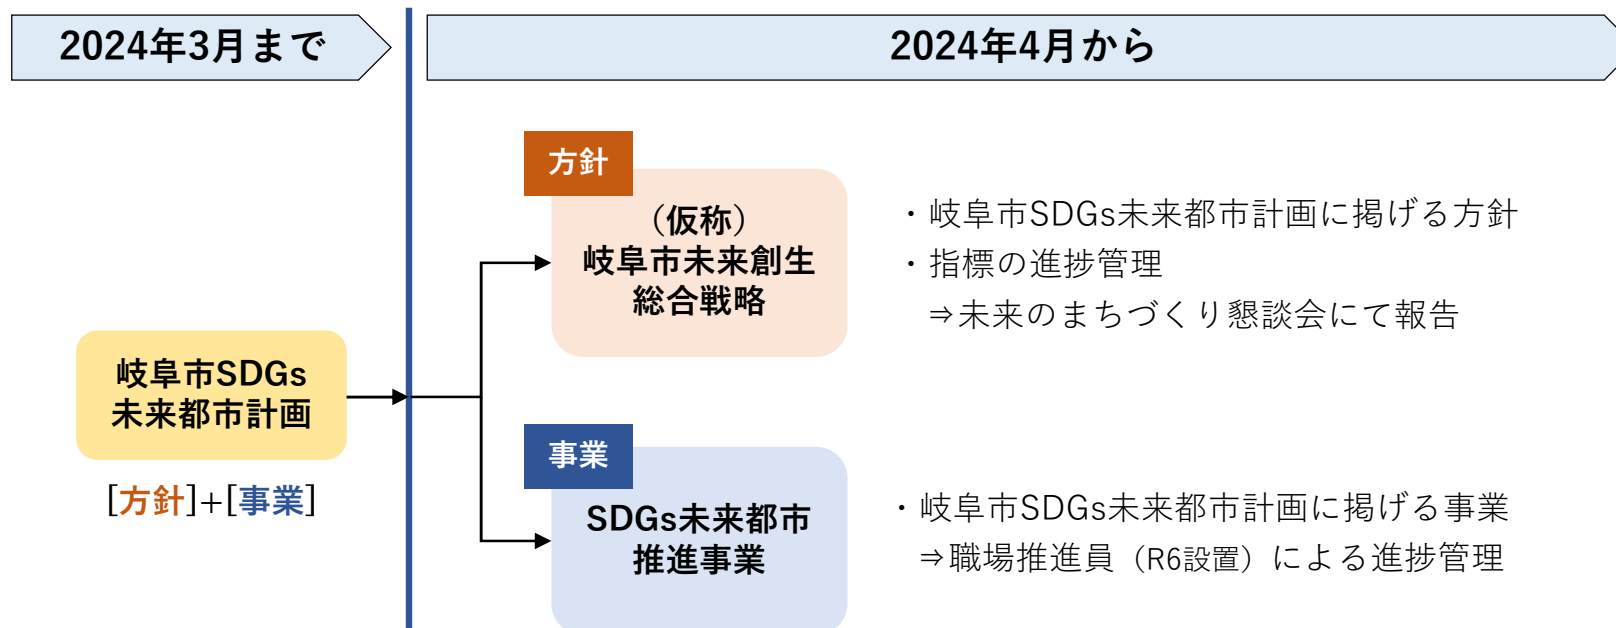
2024年3月まで

2024年4月から

岐阜市SDGs未来都市計画

[方針]+[事業]

方針

（仮称）岐阜市未来創生総合戦略

・岐阜市SDGs未来都市計画に掲げる方針
・指標の進捗管理
⇒未来のまちづくり懇談会にて報告

事業

SDGs未来都市推進事業

・岐阜市SDGs未来都市計画に掲げる事業
⇒職場推進員（R6設置）による進捗管理